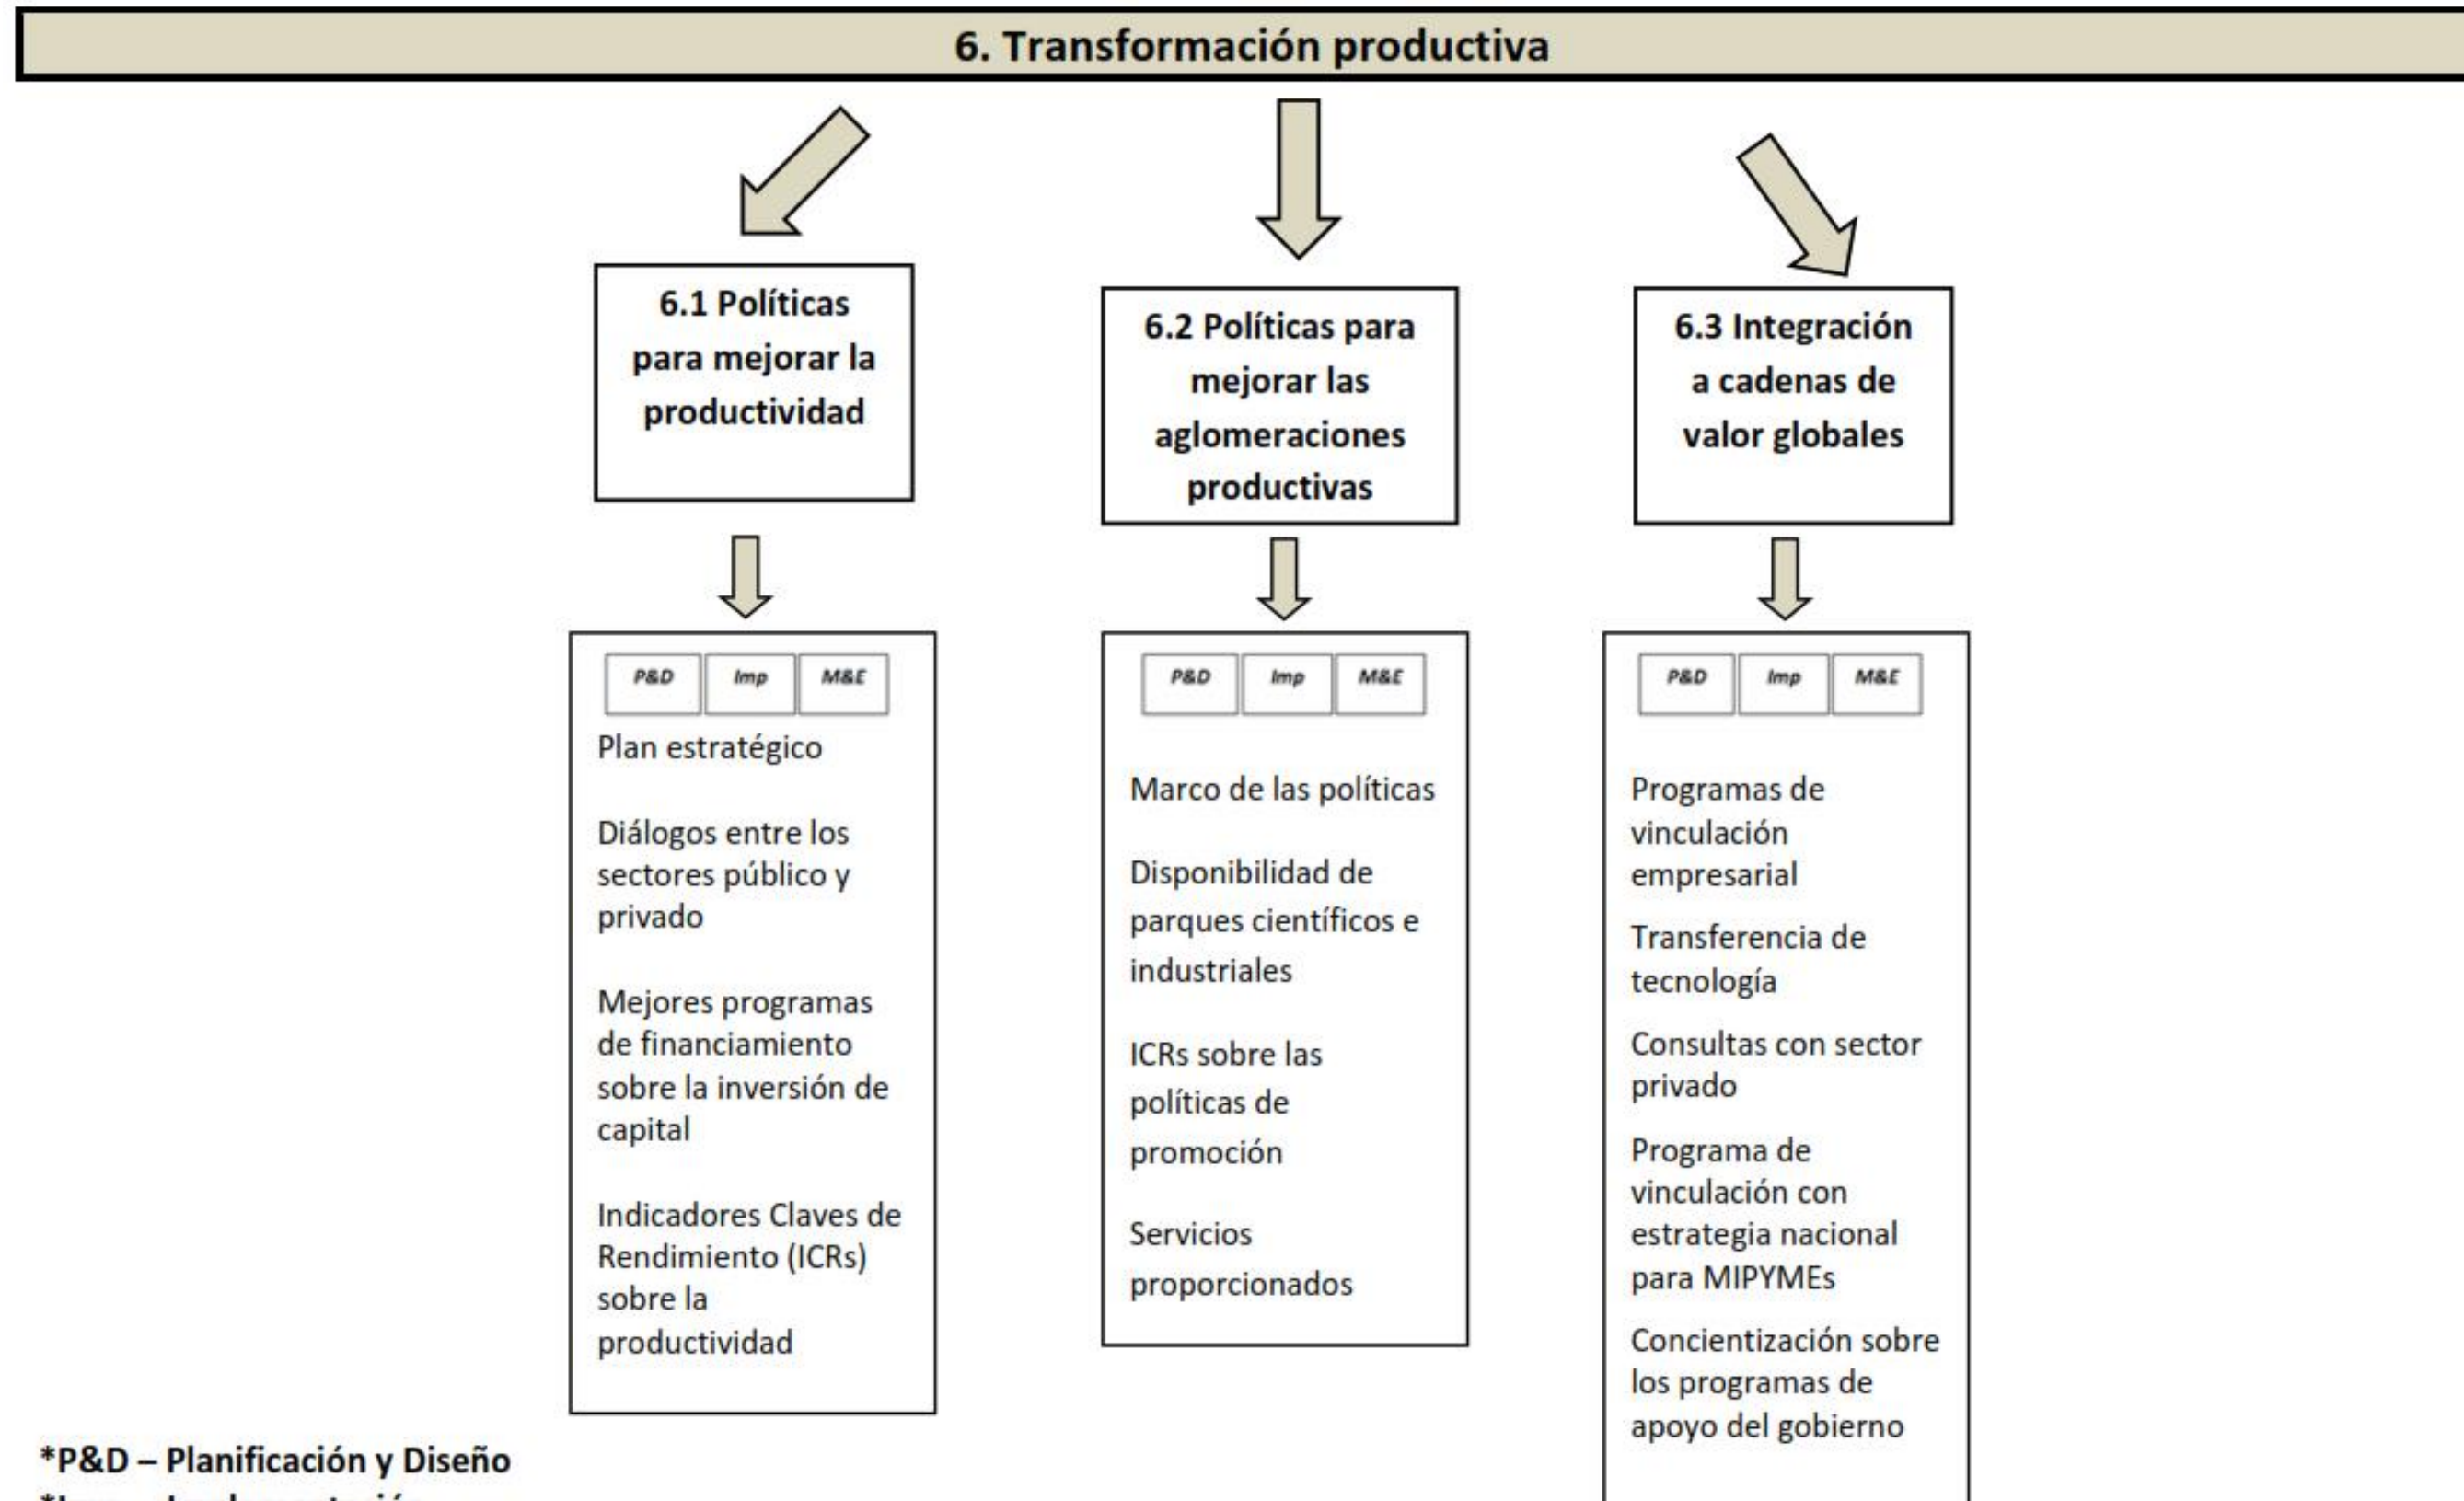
6. Transformación productiva

6.1 Políticas para mejorar la productividad

6.2 Políticas para mejorar las aglomeraciones productivas

6.3 Integración a cadenas de valor globales

| P&D | Imp | M&E |
|---|---|---|

Plan estratégico

Diálogos entre los sectores público y privado

Mejores programas de financiamiento sobre la inversión de capital

Indicadores Claves de Rendimiento (ICRs) sobre la productividad

| P&D | Imp | M&E |
|---|---|---|

Marco de las políticas

Disponibilidad de parques científicos e industriales

ICRs sobre las políticas de promoción

Servicios proporcionados

| P&D | Imp | M&E |
|---|---|---|

Programas de vinculación empresarial

Transferencia de tecnología

Consultas con sector privado

Programa de vinculación con estrategia nacional para MIPYMEs

Concientización sobre los programas de apoyo del gobierno

*P&D – Planificación y Diseño
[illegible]